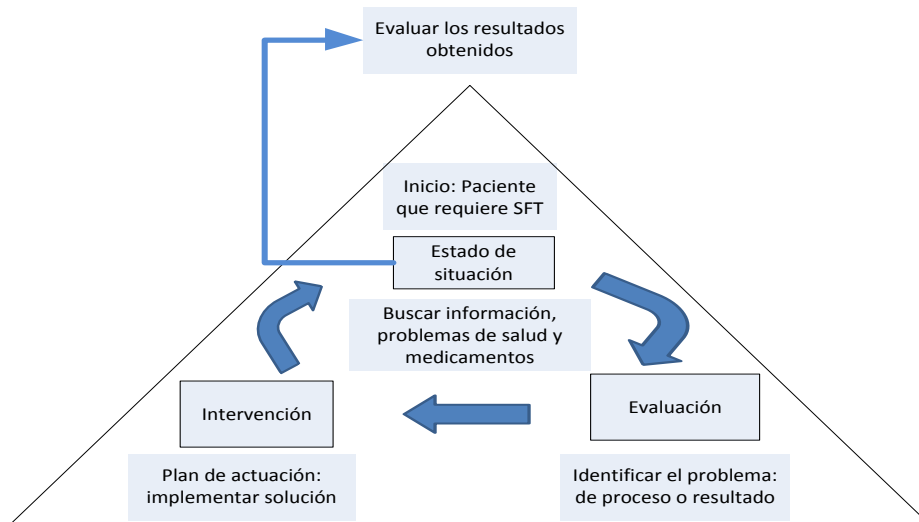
Evaluar los resultados obtenidos

Inicio: Paciente que requiere SFT

Estado de situación

Buscar información, problemas de salud y medicamentos

Intervención

Evaluación

Plan de actuación: implementar solución

Identificar el problema: de proceso o resultado